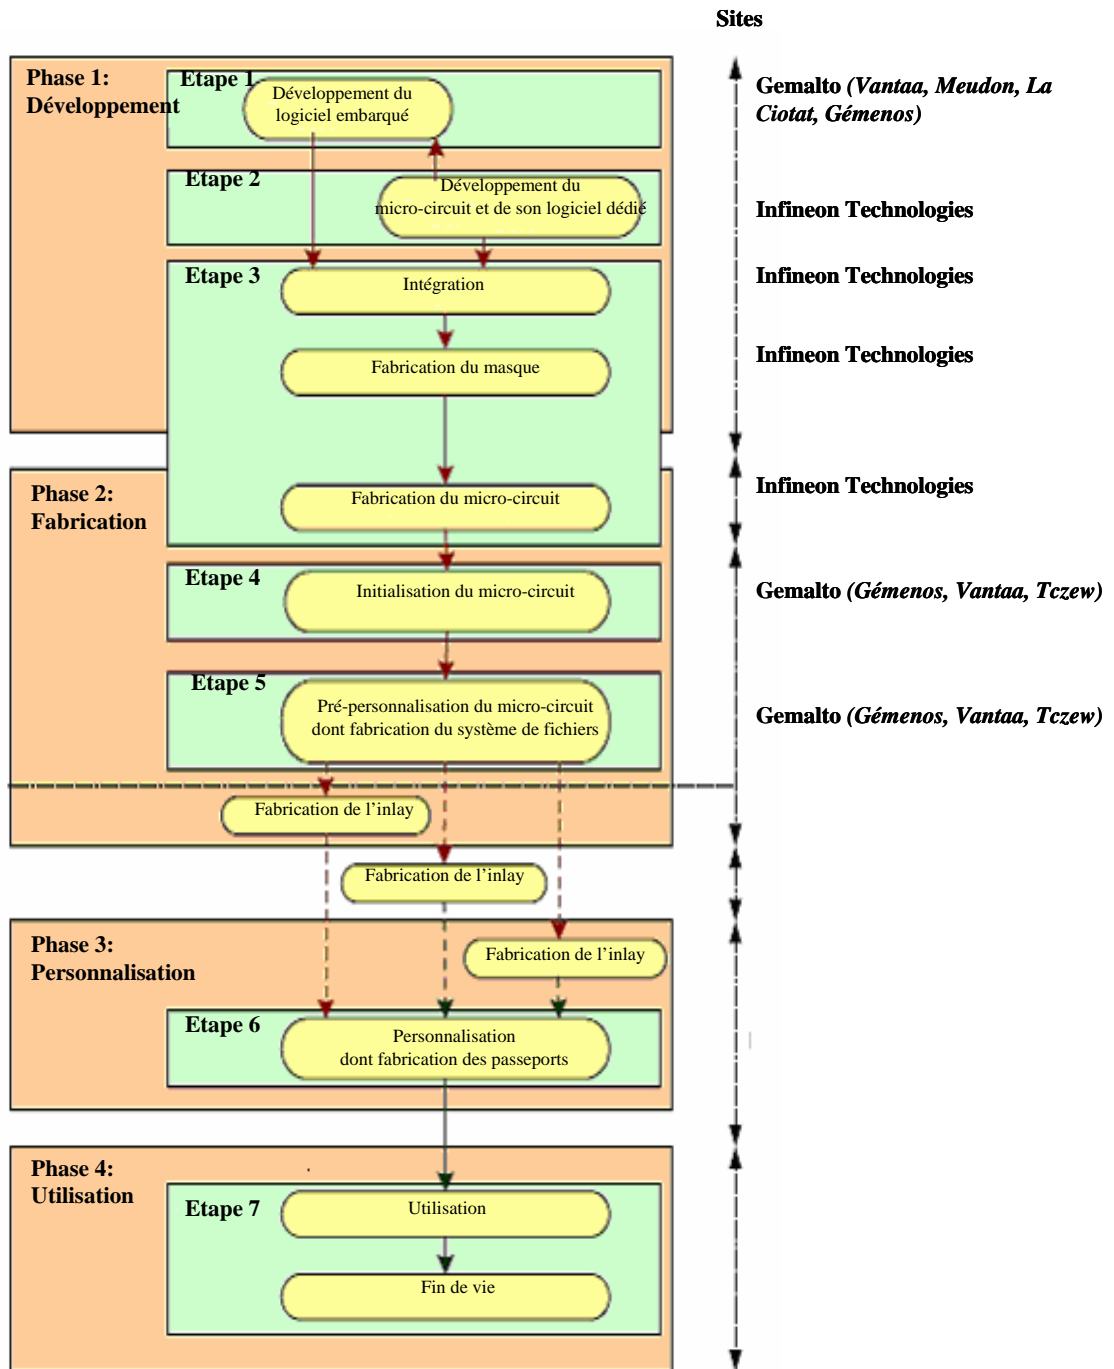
Sites

Phase 1: Développement

Etape 1

Développement du logiciel embarqué

Gemalto (Vantaa, Meudon, La Ciotat, Gémenos)

Etape 2

Développement du micro-circuit et de son logiciel dédié

Infineon Technologies

Etape 3

Intégration

Infineon Technologies

Fabrication du masque

Infineon Technologies

Phase 2: Fabrication

Fabrication du micro-circuit

Infineon Technologies

Etape 4

Initialisation du micro-circuit

Gemalto (Gémenos, Vantaa, Tczew)

Etape 5

Pré-personnalisation du micro-circuit dont fabrication du système de fichiers

Gemalto (Gémenos, Vantaa, Tczew)

Fabrication de l'inlay

Fabrication de l'inlay

Phase 3: Personnalisation

Fabrication de l'inlay

Etape 6

Personnalisation dont fabrication des passeports

Phase 4: Utilisation

Etape 7

Utilisation

Fin de vie